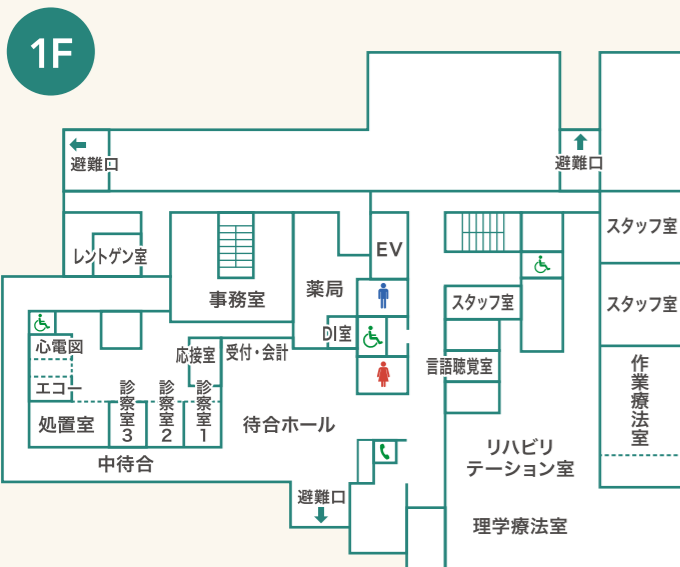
1F

避難口

避難口

スタッフ室

レントゲン室

EV

スタッフ室

スタッフ室

事務室

薬局

DI室

心電図

応接室

受付・会計

言語聴覚室

作業療法室

エコー

診察室3

診察室2

診察室1

処置室

待合ホール

リハビリテーション室

中待合

避難口

理学療法室